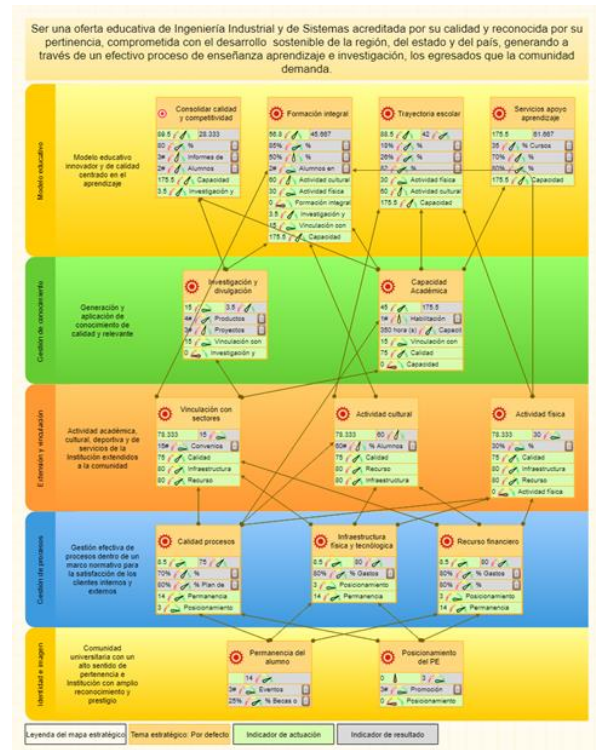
Ser una oferta educativa de Ingeniería Industrial y de Sistemas acreditada por su calidad y reconocida por su pertinencia, comprometida con el desarrollo sostenible de la región, del estado y del país, generando a través de un efectivo proceso de enseñanza aprendizaje e investigación, los egresados que la comunidad demanda.

Modelo educativo

Modelo educativo innovador y de calidad centrado en el aprendizaje

Consolidar calidad y competitividad
89.5 | 28.333
80 | %
3# | Informes de
3# | Alumnos
175.5 | Capacidad
3.5 | Investigación y

Formación integral
56.8 | 46.667
85% | %
80% | %
3# | Alumnos en
80 | Actividad cultural
80 | Actividad física
0 | Formación integral
3.5 | Investigación y
15 | Vinculación con
175.5 | Capacidad

Trayectoria escolar
88.5 | 42
19% | %
26% | %
3# | %
30 | Actividad física
80 | Actividad cultural
175.5 | Capacidad

Servicios apoyo aprendizaje
175.5 | 61.667
35 | % Cursos
70% | %
80% | %
175.5 | Capacidad

Gestión del conocimiento

Generación y aplicación de conocimiento de calidad y relevante

Investigación y divulgación
15 | 3.5
4# | Productos
5# | Proyectos
15 | Vinculación con
0 | Investigación y

Capacidad Académica
45 | 175.5
3# | Habilitación
250 hora (s) | Capacil
15 | Vinculación con
75 | Calidad
0 | Capacidad

Extensión y vinculación

Actividad académica, cultural, deportiva y de servicios de la Institución extendidos a la comunidad

Vinculación con sectores
78.333 | 15
15# | Convenios
75 | Calidad
80 | Infraestructura
80 | Recurso

Actividad cultural
78.333 | 80
60# | % Alumnos
75 | Calidad
80 | Recurso
80 | Infraestructura

Actividad física
78.333 | 30
30% | %
75 | Calidad
80 | Infraestructura
80 | Recurso
0 | Actividad física

Gestión de procesos

Gestión efectiva de procesos dentro de un marco normativo para la satisfacción de los clientes internos y externos

Calidad procesos
8.5 | 75
70% | %
80% | % Plan de
14 | Permanencia
3 | Posicionamiento

Infraestructura física y tecnológica
8.5 | 80
80% | % Gastos
3 | Posicionamiento
14 | Permanencia

Recurso financiero
8.5 | 80
80% | % Gastos
80% | %
3 | Posicionamiento
14 | Permanencia

Identidad e imagen

Comunidad universitaria con un alto sentido de pertenencia e Institución con amplio reconocimiento y prestigio

Permanencia del alumno
14
3# | Eventos
25% | % Becas o

Posicionamiento del PE
0 | 3
3# | Promoción
0# | %

Leyenda del mapa estratégico | Tema estratégico: Por defecto | Indicador de actuación | Indicador de resultado